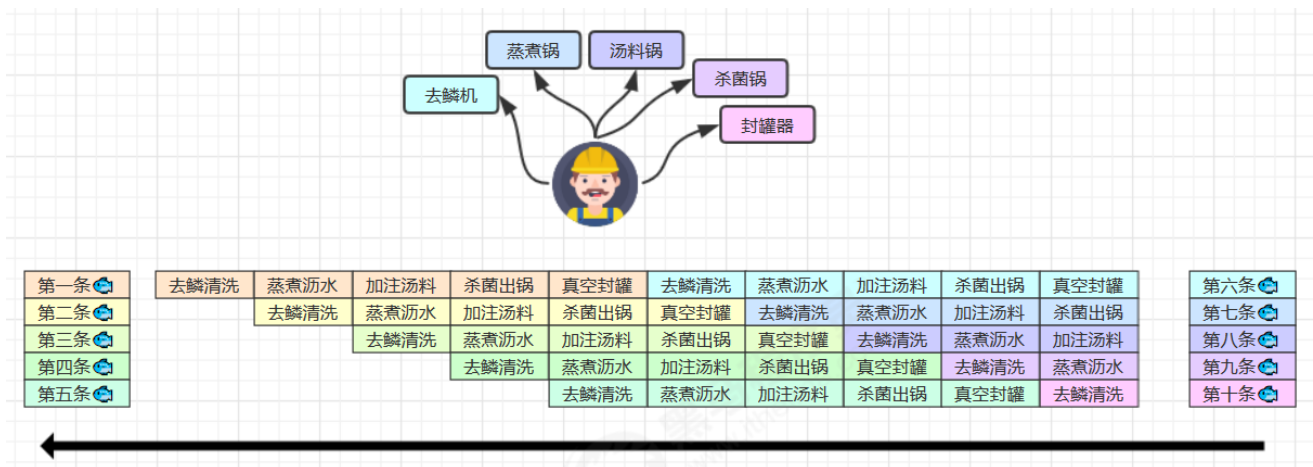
蒸煮锅
汤料锅
杀菌锅
去鳞机
封罐器

| 第一条 | 去鳞清洗 | 蒸煮沥水 | 加注汤料 | 杀菌出锅 | 真空封罐 | 去鳞清洗 | 蒸煮沥水 | 加注汤料 | 杀菌出锅 | 真空封罐 | 第六条 |
|---|---|---|---|---|---|---|---|---|---|---|---|
| 第二条 | | 去鳞清洗 | 蒸煮沥水 | 加注汤料 | 杀菌出锅 | 真空封罐 | 去鳞清洗 | 蒸煮沥水 | 加注汤料 | 杀菌出锅 | 第七条 |
| 第三条 | | | 去鳞清洗 | 蒸煮沥水 | 加注汤料 | 杀菌出锅 | 真空封罐 | 去鳞清洗 | 蒸煮沥水 | 加注汤料 | 第八条 |
| 第四条 | | | | 去鳞清洗 | 蒸煮沥水 | 加注汤料 | 杀菌出锅 | 真空封罐 | 去鳞清洗 | 蒸煮沥水 | 第九条 |
| 第五条 | | | | | 去鳞清洗 | 蒸煮沥水 | 加注汤料 | 杀菌出锅 | 真空封罐 | 去鳞清洗 | 第十条 |